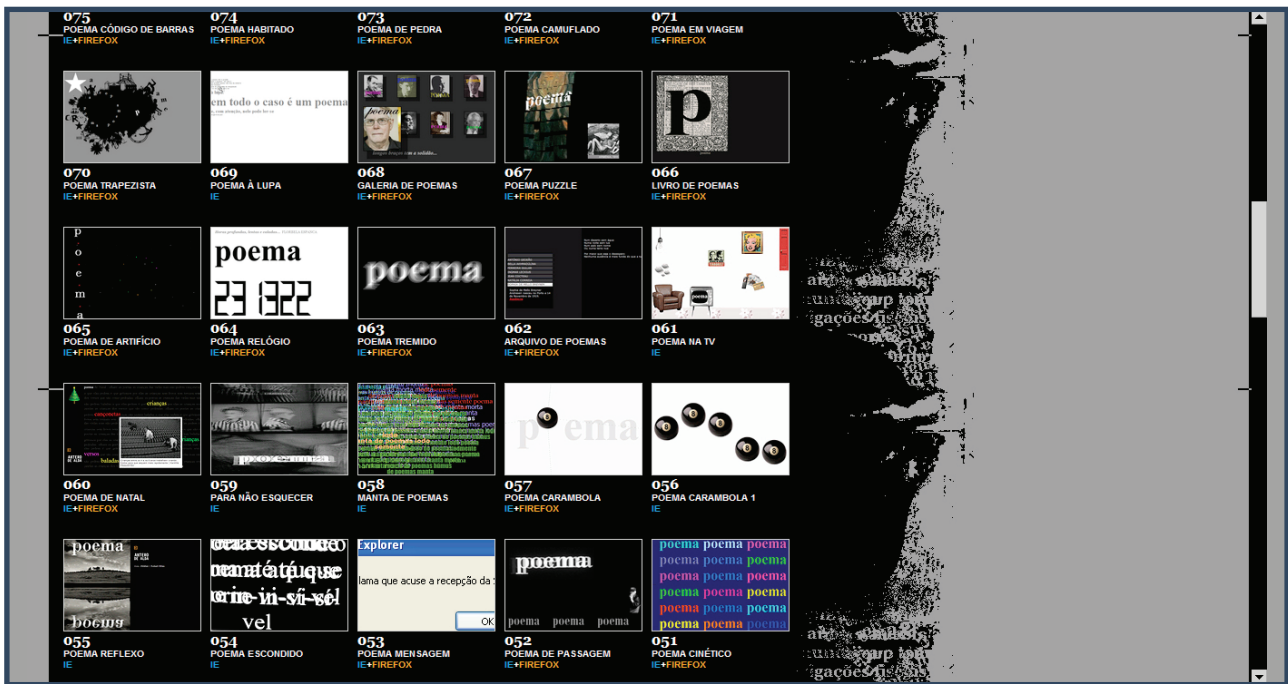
075
POEMA CÓDIGO DE BARRAS
IE+FIREFOX

074
POEMA HABITADO
IE+FIREFOX

073
POEMA DE PEDRA
IE+FIREFOX

072
POEMA CAMUFLADO
IE+FIREFOX

071
POEMA EM VIAGEM
IE+FIREFOX

em todo o caso é um poema

poema

poema

p

070
POEMA TRAPEZISTA
IE+FIREFOX

069
POEMA À LUPA
IE

068
GALERIA DE POEMAS
IE+FIREFOX

067
POEMA PUZZLE
IE+FIREFOX

066
LIVRO DE POEMAS
IE+FIREFOX

p o e m a

poema

23 1322

poema

065
POEMA DE ARTIFÍCIO
IE+FIREFOX

064
POEMA RELÓGIO
IE+FIREFOX

063
POEMA TREMIDO
IE+FIREFOX

062
ARQUIVO DE POEMAS
IE+FIREFOX

061
POEMA NA TV
IE

crianças
canções
versos
baladas

p ema

060
POEMA DE NATAL
IE+FIREFOX

059
PARA NÃO ESQUECER
IE

058
MANTA DE POEMAS
IE+FIREFOX

057
POEMA CARAMBOLA
IE+FIREFOX

056
POEMA CARAMBOLA 1
IE

poema
poems

vel

Explorer
lama que acuse a recepção da
OK

poema
poema poema poema

poema poema poema
poema poema poema
poema poema poema
poema poema poema
poema poema poema
poema poema poema

055
POEMA REFLEXO
IE

054
POEMA ESCONDIDO
IE

053
POEMA MENSAGEM
IE+FIREFOX

052
POEMA DE PASSAGEM
IE+FIREFOX

051
POEMA CINÉTICO
IE+FIREFOX